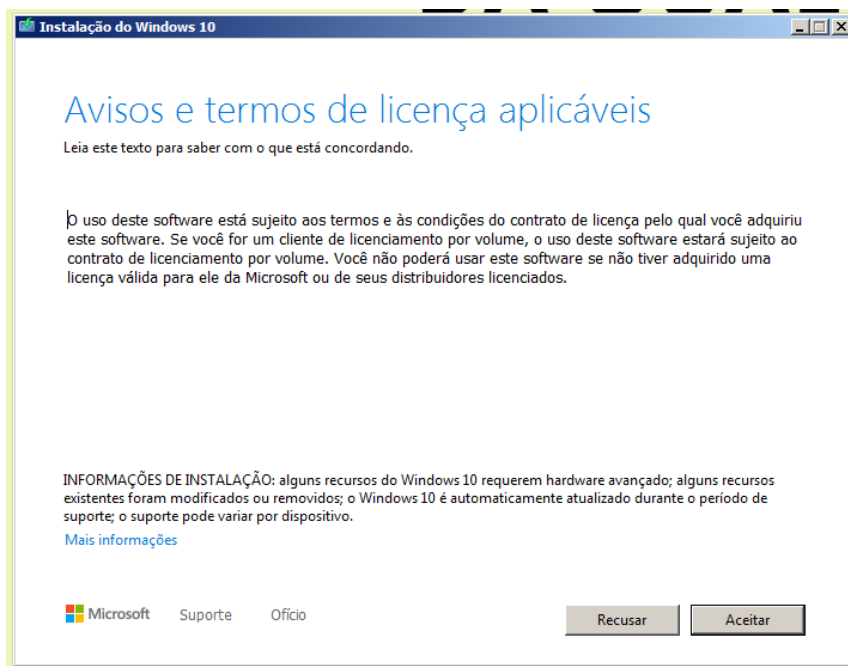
Instalação do Windows 10

Avisos e termos de licença aplicáveis

Leia este texto para saber com o que está concordando.

O uso deste software está sujeito aos termos e às condições do contrato de licença pelo qual você adquiriu este software. Se você for um cliente de licenciamento por volume, o uso deste software estará sujeito ao contrato de licenciamento por volume. Você não poderá usar este software se não tiver adquirido uma licença válida para ele da Microsoft ou de seus distribuidores licenciados.

INFORMAÇÕES DE INSTALAÇÃO: alguns recursos do Windows 10 requerem hardware avançado; alguns recursos existentes foram modificados ou removidos; o Windows 10 é automaticamente atualizado durante o período de suporte; o suporte pode variar por dispositivo.

Mais informações

Microsoft Suporte Ofício

Recusar Aceitar